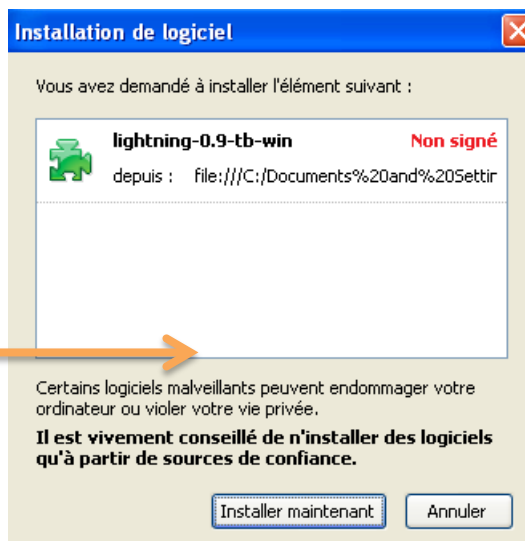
Installation de logiciel

Vous avez demandé à installer l'élément suivant :

lightning-0.9-tb-win
Non signé
depuis : file:///C:/Documents%20and%20Settir

Certains logiciels malveillants peuvent endommager votre ordinateur ou violer votre vie privée.

**Il est vivement conseillé de n'installer des logiciels qu'à partir de sources de confiance.**

Installer maintenant
Annuler